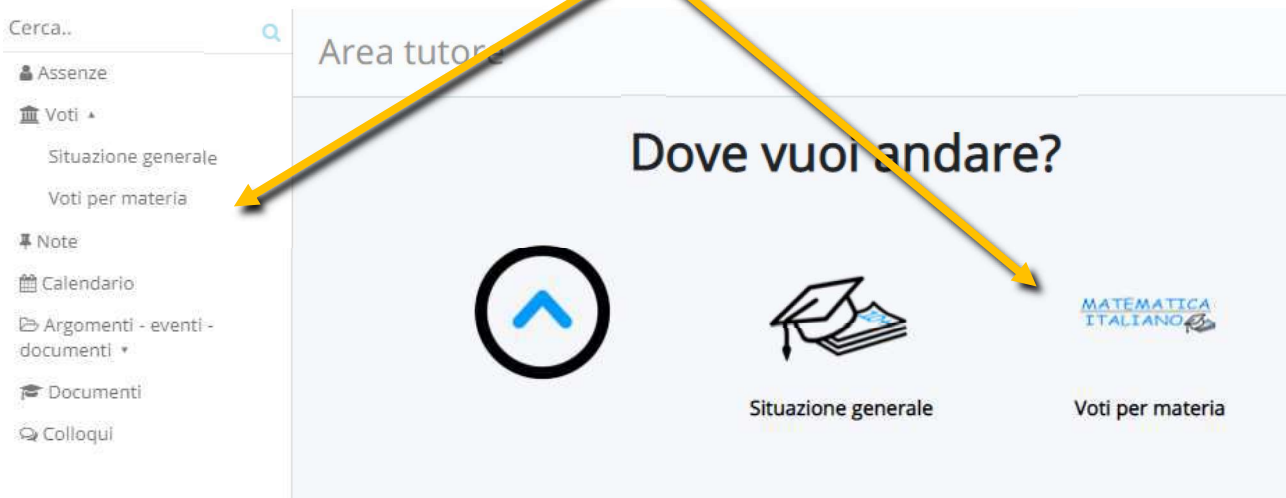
Cerca..

Assenze

Voti

Situazione generale

Voti per materia

Note

Calendario

Argomenti - eventi - documenti

Documenti

Colloqui

Area tutore

Dove vuoi andare?

MATEMATICA ITALIANO

Situazione generale

Voti per materia